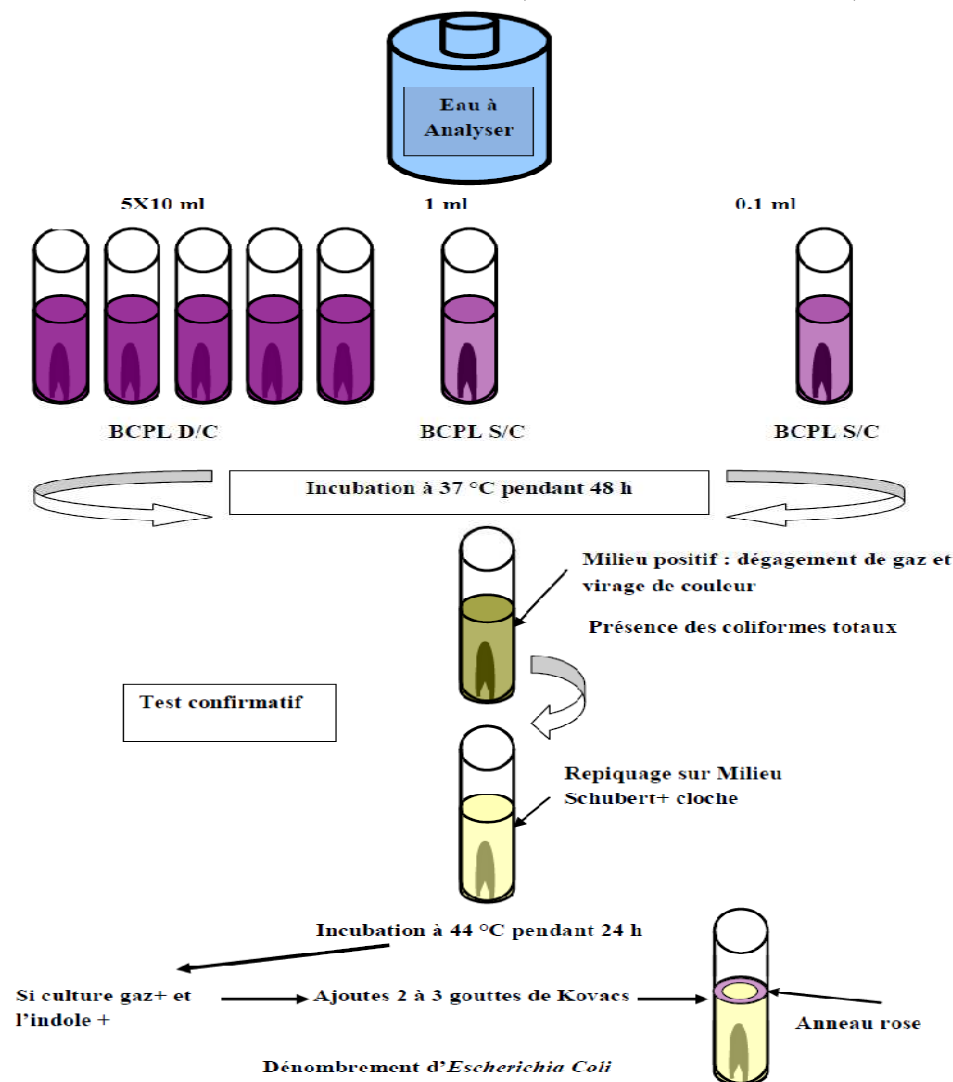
Eau à Analyser

5X10 ml

1 ml

0.1 ml

BCPL D/C

BCPL S/C

BCPL S/C

Incubation à 37 °C pendant 48 h

Milieu positif : dégagement de gaz et virage de couleur

Présence des coliformes totaux

Test confirmatif

Repiquage sur Milieu Schubert+ cloche

Incubation à 44 °C pendant 24 h

Si culture gaz+ et l'indole +

Ajoutes 2 à 3 gouttes de Kovacs

Anneau rose

Dénombrement d'Escherichia Coli